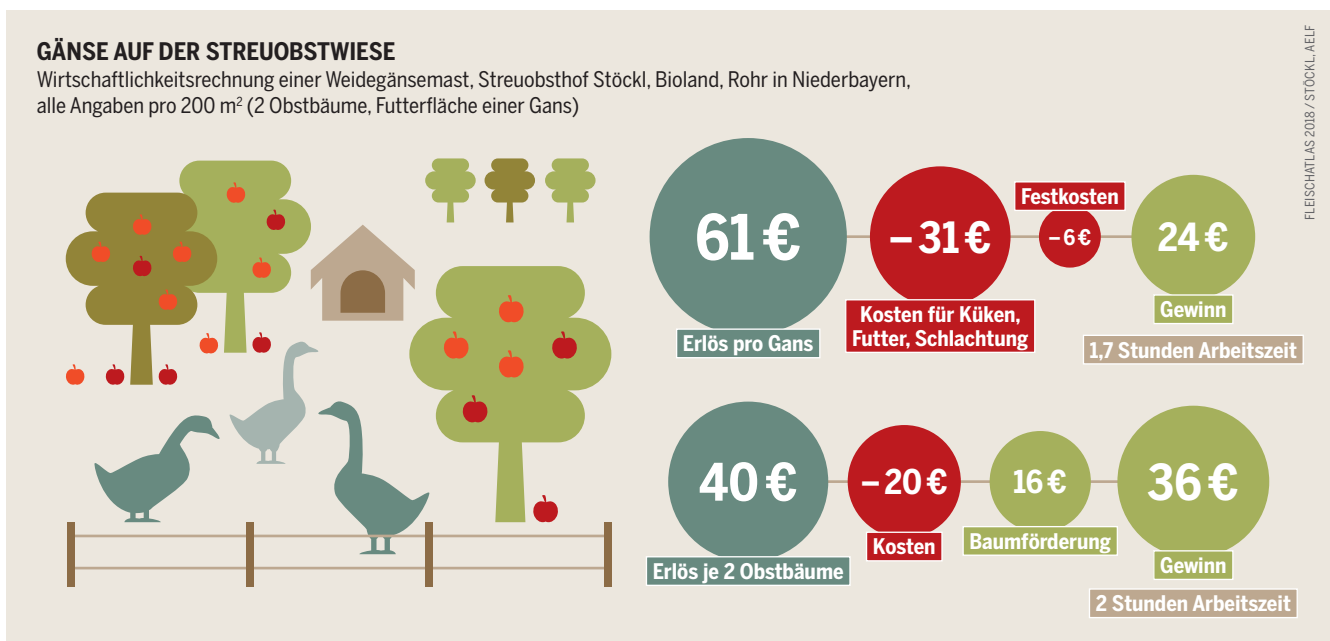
GÄNSE AUF DER STREUOBSTWIESE

Wirtschaftlichkeitsrechnung einer Weidegänsemast, Streuobsthof Stöckl, Bioland, Rohr in Niederbayern, alle Angaben pro 200 m² (2 Obstbäume, Futterfläche einer Gans)

FLEISCHATLAS 2018 / STÖCKL, AELF

61 €
Erlös pro Gans

– 31 €
Kosten für Küken, Futter, Schlachtung

Festkosten
– 6 €

24 €
Gewinn
1,7 Stunden Arbeitszeit

40 €
Erlös je 2 Obstbäume

– 20 €
Kosten

16 €
Baumförderung

36 €
Gewinn
2 Stunden Arbeitszeit